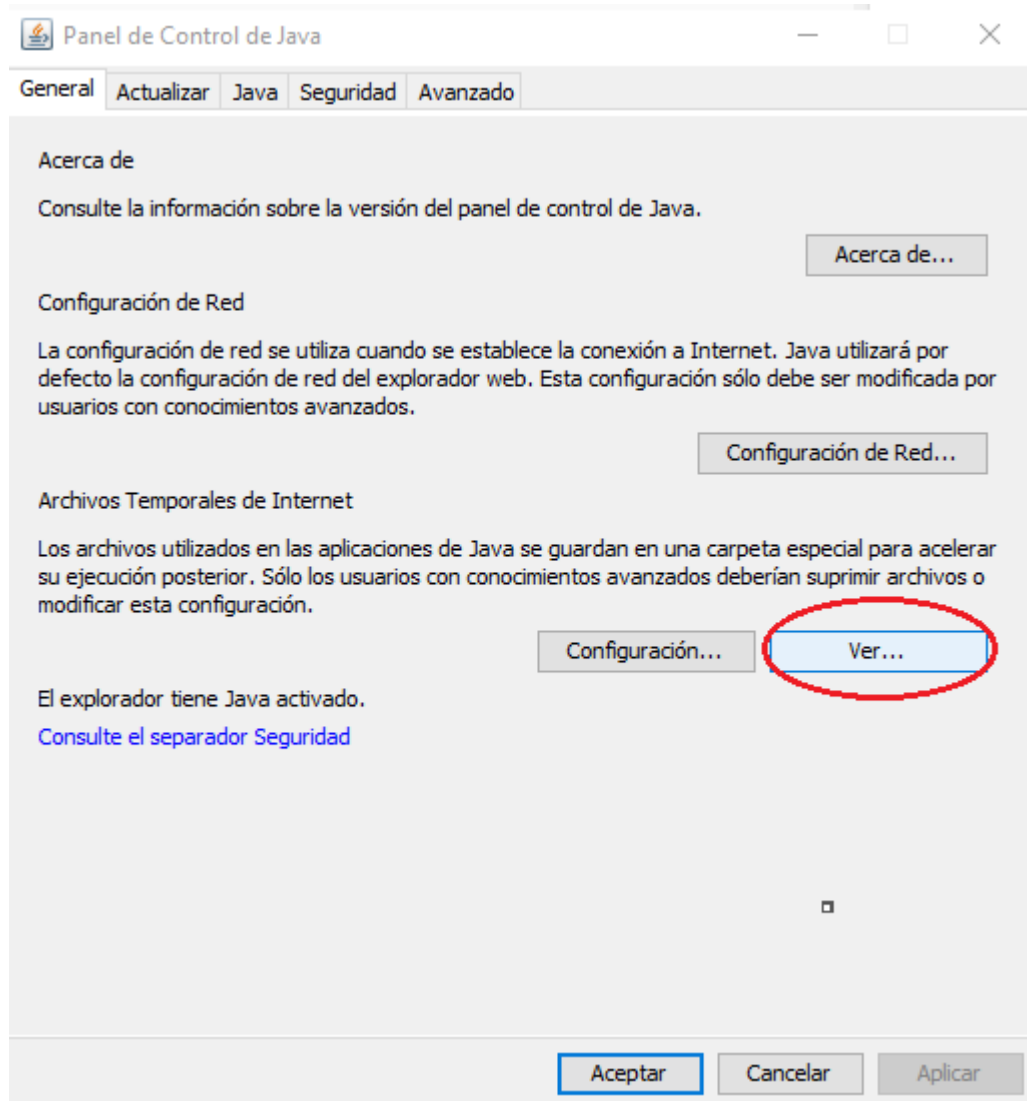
Panel de Control de Java

General Actualizar Java Seguridad Avanzado

Acerca de

Consulte la información sobre la versión del panel de control de Java.

Acerca de...

Configuración de Red

La configuración de red se utiliza cuando se establece la conexión a Internet. Java utilizará por defecto la configuración de red del explorador web. Esta configuración sólo debe ser modificada por usuarios con conocimientos avanzados.

Configuración de Red...

Archivos Temporales de Internet

Los archivos utilizados en las aplicaciones de Java se guardan en una carpeta especial para acelerar su ejecución posterior. Sólo los usuarios con conocimientos avanzados deberían suprimir archivos o modificar esta configuración.

Configuración... Ver...

El explorador tiene Java activado.

Consulte el separador Seguridad

Aceptar Cancelar Aplicar